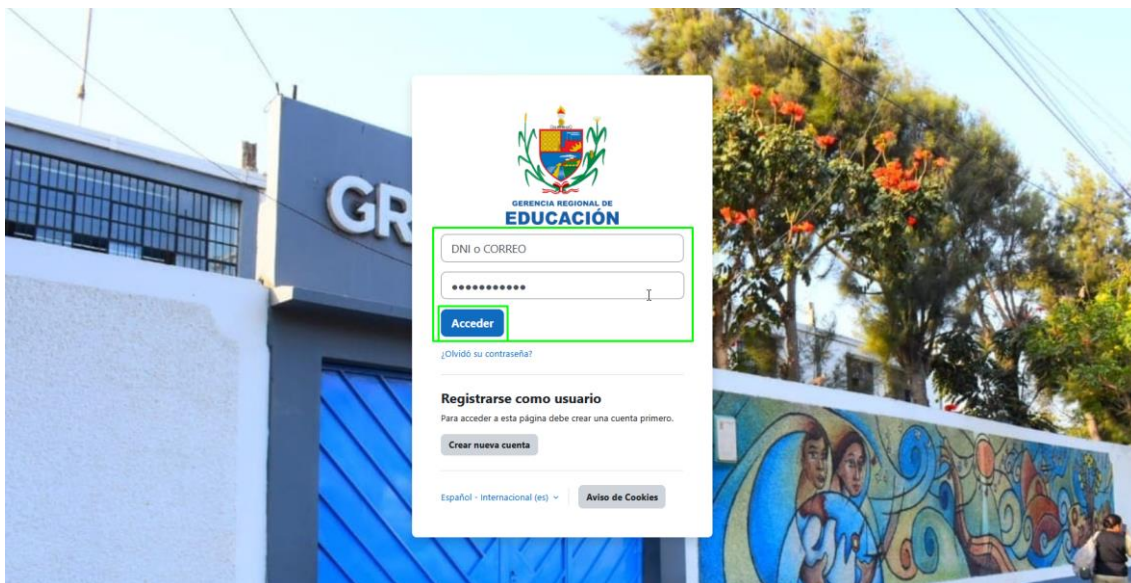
GR

GERENCIA REGIONAL DE
EDUCACIÓN

DNI o CORREO

•••••••••••

Acceder

¿Olvidó su contraseña?

Registrarse como usuario

Para acceder a esta página debe crear una cuenta primero.

Crear nueva cuenta

Español - Internacional (es)

Aviso de Cookies